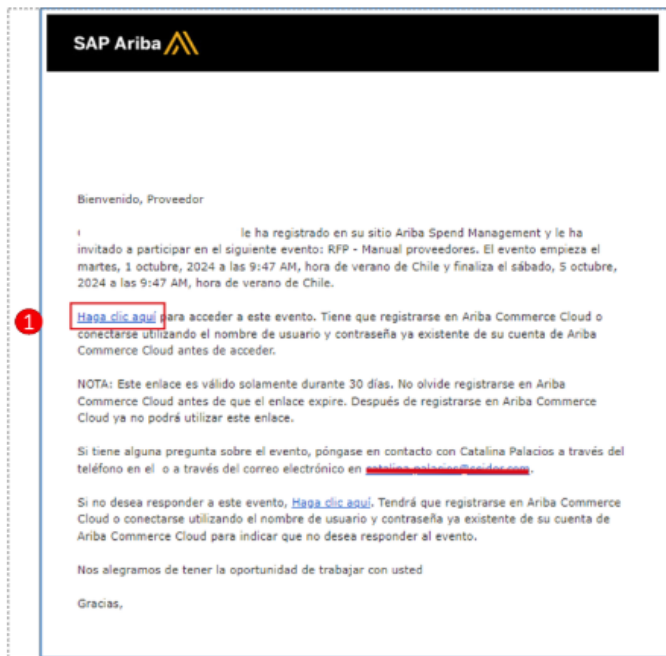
SAP Ariba

Bienvenido, Proveedor

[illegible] le ha registrado en su sitio Ariba Spend Management y le ha invitado a participar en el siguiente evento: RFP - Manual proveedores. El evento empieza el martes, 1 octubre, 2024 a las 9:47 AM, hora de verano de Chile y finaliza el sábado, 5 octubre, 2024 a las 9:47 AM, hora de verano de Chile.

1

Haga clic aquí para acceder a este evento. Tiene que registrarse en Ariba Commerce Cloud o conectarse utilizando el nombre de usuario y contraseña ya existente de su cuenta de Ariba Commerce Cloud antes de acceder.

NOTA: Este enlace es válido solamente durante 30 días. No olvide registrarse en Ariba Commerce Cloud antes de que el enlace expire. Después de registrarse en Ariba Commerce Cloud ya no podrá utilizar este enlace.

Si tiene alguna pregunta sobre el evento, póngase en contacto con Catalina Palacios a través del teléfono en el o a través del correo electrónico en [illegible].

Si no desea responder a este evento, Haga clic aquí. Tendrá que registrarse en Ariba Commerce Cloud o conectarse utilizando el nombre de usuario y contraseña ya existente de su cuenta de Ariba Commerce Cloud para indicar que no desea responder al evento.

Nos alegramos de tener la oportunidad de trabajar con usted

Gracias,